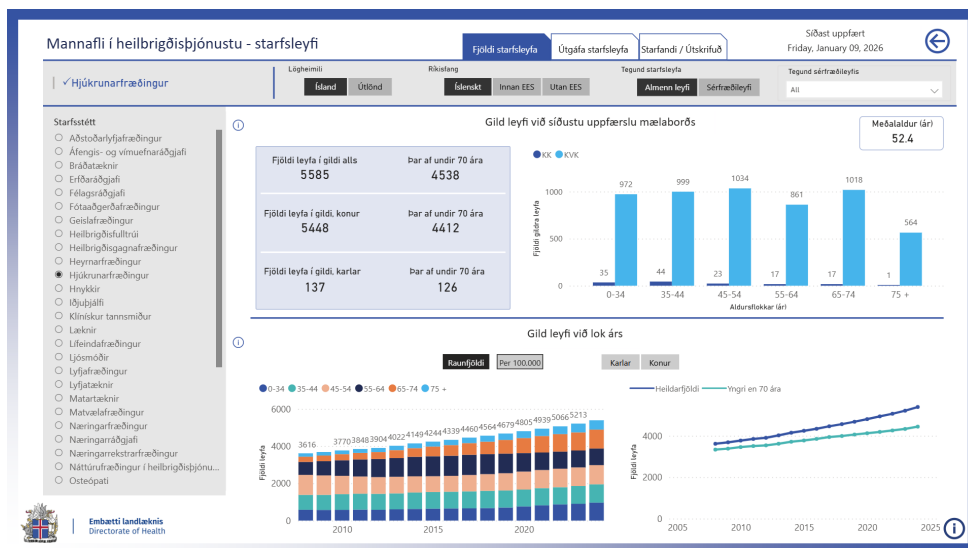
Mannafli í heilbrigðisþjónustu - starfsleyfi

Fjöldi starfsleyfa | Útgáfa starfsleyfa | Starfandi / Útskrifuð

Síðast uppfært
Friday, January 09, 2026

✓Hjúkrunarfræðingur

Lögheimili
Ísland | Útlönd

Ríkisfang
Íslenskt | Innan EES | Utan EES

Tegund starfsleyfa
Almenn leyfi | Sérfræðileyfi

Tegund sérfræðileyfis
All

Starfsstétt
Aðstoðarlyfjafræðingur
Áfengis- og vímuefnaráðgjafi
Bráðatæknir
Erfðaráðgjafi
Félagsráðgjafi
Fótaaðgerðafræðingur
Geislafræðingur
Heilbrigðisfulltrúi
Heilbrigðisgagnafræðingur
Heyrnarfræðingur
Hjúkrunarfræðingur
Hnykkir
Iðjuþjálfi
Klínískur tannsmiður
Læknir
Lífeindafræðingur
Ljósmóðir
Lyfjafræðingur
Lyfjatæknir
Matartæknir
Matvælafræðingur
Næringarfræðingur
Næringarráðgjafi
Næringarrekstrarfræðingur
Náttúrufræðingur í heilbrigðisþjónu...
Osteópati

Embætti landlæknis
Directorate of Health

Gild leyfi við síðustu uppfærslu mælaborðs

Meðalaldur (ár)
52.4

| Fjöldi leyfa í gildi alls 5585 | Þar af undir 70 ára 4538 |
|---|---|
| Fjöldi leyfa í gildi, konur 5448 | Þar af undir 70 ára 4412 |
| Fjöldi leyfa í gildi, karlar 137 | Þar af undir 70 ára 126 |

KK KVK
Fjöldi gildra leyfa
1000
500
0
35 972
44 999
23 1034
17 861
17 1018
1 564
0-34 35-44 45-54 55-64 65-74 75 +
Aldursflokkar (ár)

Gild leyfi við lok árs

Rauntfjöldi | Per 100.000
Karlar | Konur

0-34 35-44 45-54 55-64 65-74 75 +
Fjöldi leyfa
6000
4000
2000
0
3616 3770 3848 3904 4022 4149 4244 4339 4460 4564 4679 4805 4939 5066 5213
2010 2015 2020

Heildarfjöldi Yngri en 70 ára
Fjöldi leyfa
4000
2000
0
2005 2010 2015 2020 2025